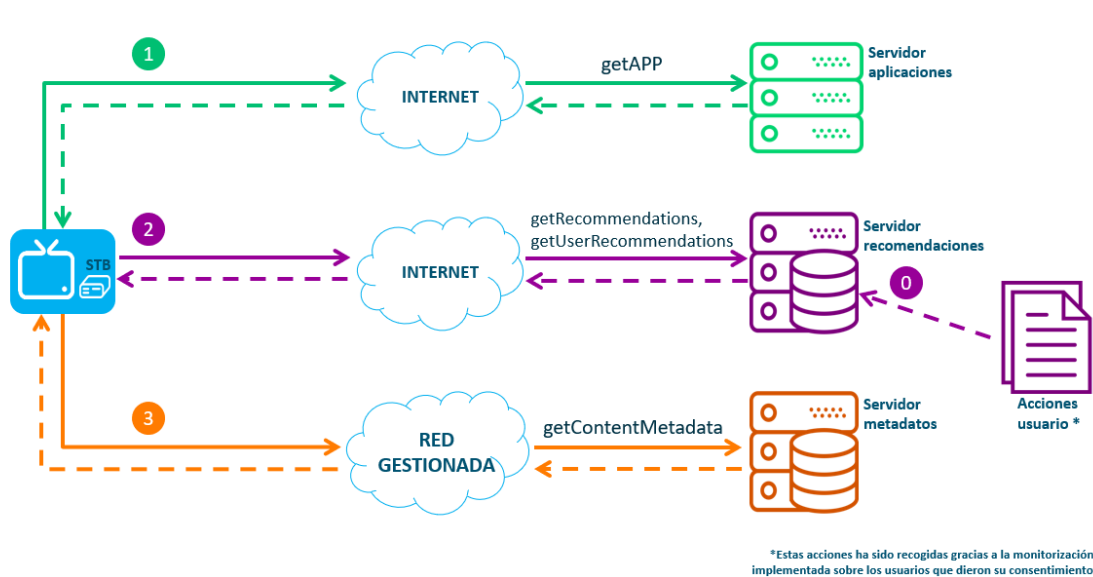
1

INTERNET

getAPP

Servidor aplicaciones

STB

2

INTERNET

getRecommendations, getUserRecommendations

Servidor recomendaciones

0

Acciones usuario *

3

RED GESTIONADA

getContentMetadata

Servidor metadatos

*Estas acciones ha sido recogidas gracias a la monitorización implementada sobre los usuarios que dieron su consentimiento